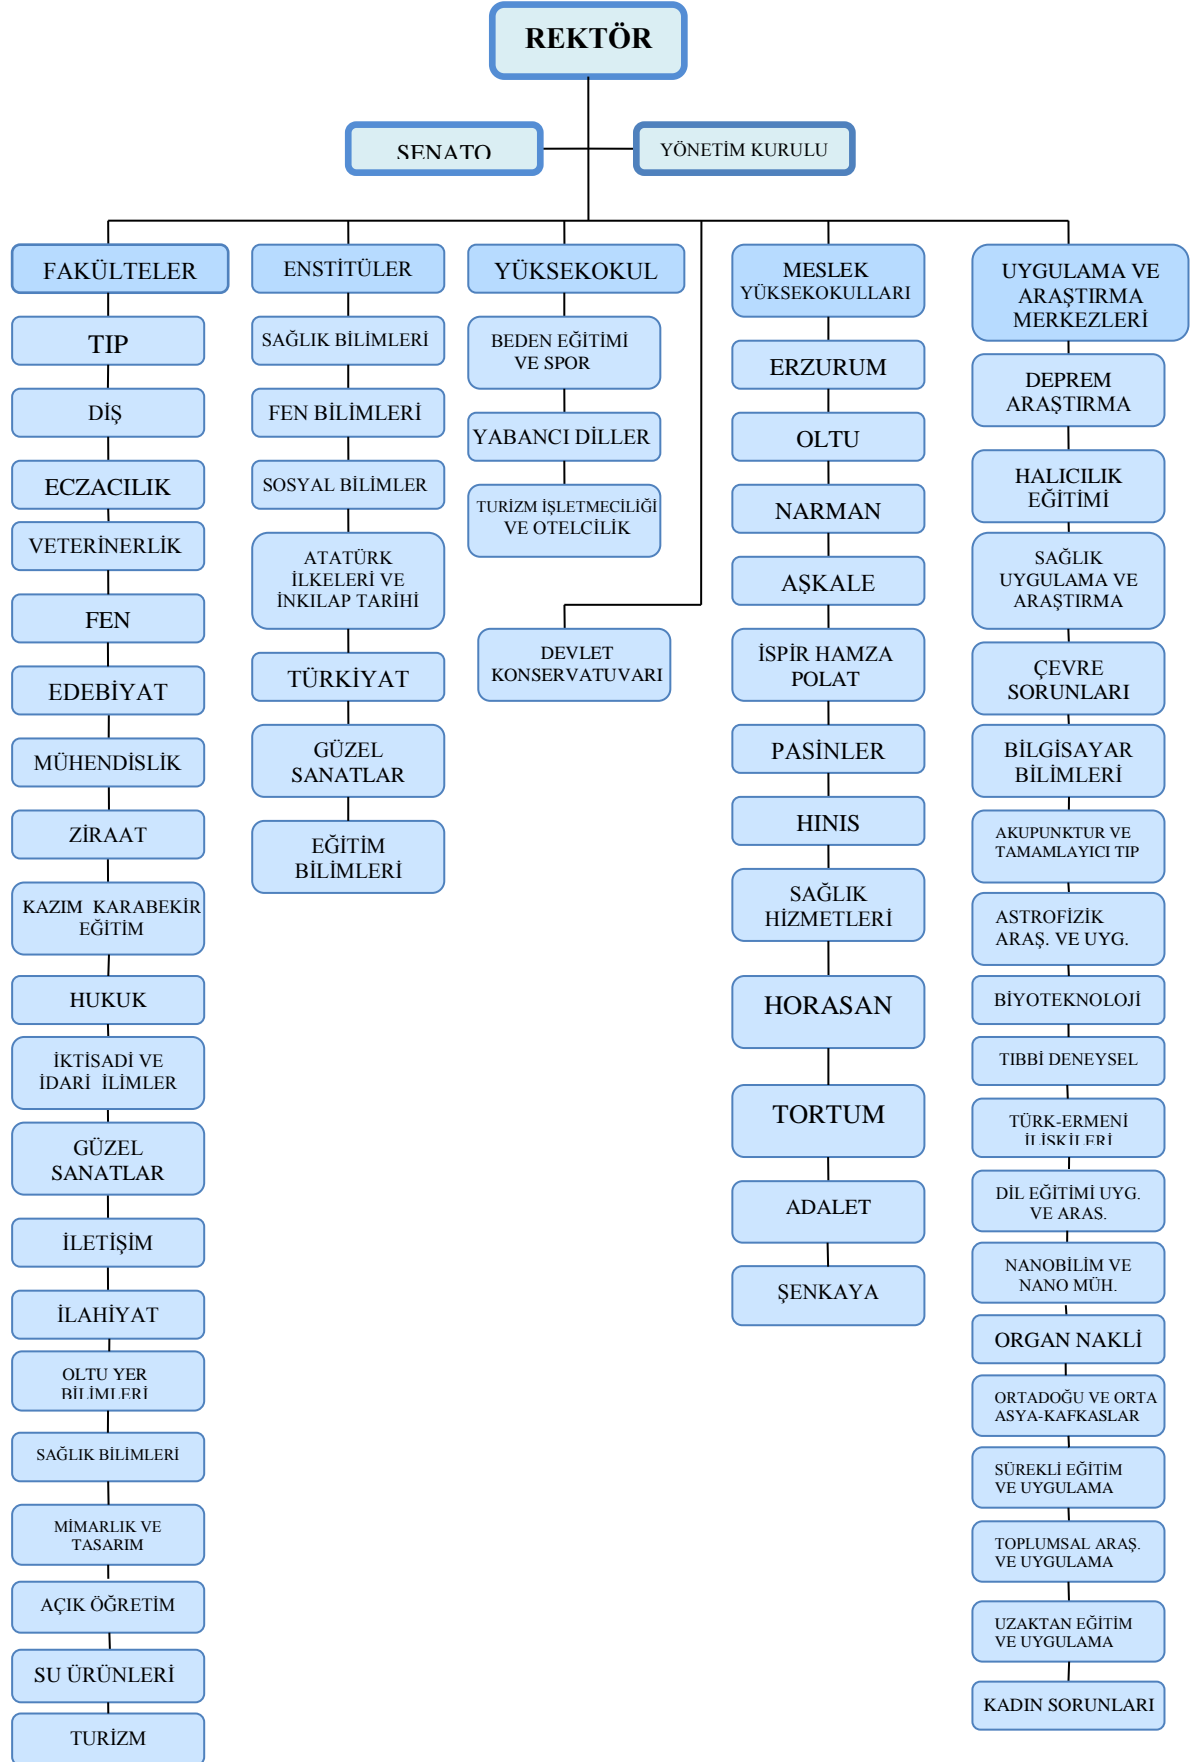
REKTÖR

SENATO

YÖNETİM KURULU

FAKÜLTELER

TIP

DİŞ

ECZACILIK

VETERİNERLİK

FEN

EDEBİYAT

MÜHENDİSLİK

ZİRAAT

KAZIM KARABEKİR EĞİTİM

HUKUK

İKTİSADİ VE İDARİ İLİMLER

GÜZEL SANATLAR

İLETİŞİM

İLAHİYAT

OLTU YER BİLİMLERİ

SAĞLIK BİLİMLERİ

MİMARLIK VE TASARIM

AÇIK ÖĞRETİM

SU ÜRÜNLERİ

TURİZM

ENSTİTÜLER

SAĞLIK BİLİMLERİ

FEN BİLİMLERİ

SOSYAL BİLİMLER

ATATÜRK İLKELERİ VE İNKILAP TARİHİ

TÜRKİYAT

GÜZEL SANATLAR

EĞİTİM BİLİMLERİ

YÜKSEKOKUL

BEDEN EĞİTİMİ VE SPOR

YABANCI DİLLER

TURİZM İŞLETMECİLİĞİ VE OTELCİLİK

DEVLET KONSERVATUVARI

MESLEK YÜKSEKOKULLARI

ERZURUM

OLTU

NARMAN

AŞKALE

İSPİR HAMZA POLAT

PASİNLER

HINIS

SAĞLIK HİZMETLERİ

HORASAN

TORTUM

ADALET

ŞENKAYA

UYGULAMA VE ARAŞTIRMA MERKEZLERİ

DEPREM ARAŞTIRMA

HALICILIK EĞİTİMİ

SAĞLIK UYGULAMA VE ARAŞTIRMA

ÇEVRE SORUNLARI

BİLGİSAYAR BİLİMLERİ

AKUPUNKTUR VE TAMAMLAYICI TIP

ASTROFİZİK ARAŞ. VE UYG.

BİYOTEKNOLOJİ

TIBBİ DENEYSEL

TÜRK-ERMENİ İLİŞKİLERİ

DİL EĞİTİMİ UYG. VE ARAS.

NANOBİLİM VE NANO MÜH.

ORGAN NAKLİ

ORTADOĞU VE ORTA ASYA-KAFKASLAR

SÜREKLİ EĞİTİM VE UYGULAMA

TOPLUMSAL ARAŞ. VE UYGULAMA

UZAKTAN EĞİTİM VE UYGULAMA

KADIN SORUNLARI